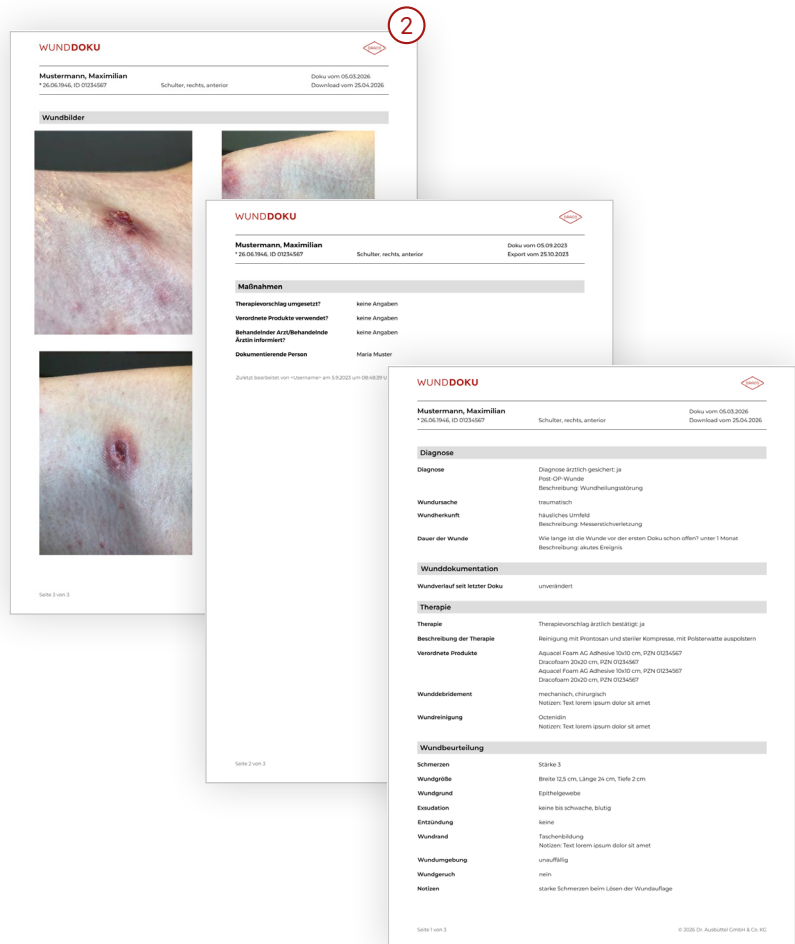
2

WUNDDOKU

Mustermann, Maximilian
* 26.06.1946, ID 01234567
Schulter, rechts, anterior
Doku vom 05.03.2026
Download vom 25.04.2026

Wundbilder

Seite 3 von 3

WUNDDOKU

Mustermann, Maximilian
* 26.06.1946, ID 01234567
Schulter, rechts, anterior
Doku vom 05.09.2023
Export vom 25.10.2023

Maßnahmen

| | |
|---|---|
| Therapievorschlag umgesetzt? | keine Angaben |
| Verordnete Produkte verwendet? | keine Angaben |
| Behandelnder Arzt/Behandelnde Ärztin informiert? | keine Angaben |
| Dokumentierende Person | Maria Muster |

Zuletzt bearbeitet von <Username> am 5.9.2023 um 08:48:39 U

Seite 2 von 3

WUNDDOKU

Mustermann, Maximilian
* 26.06.1946, ID 01234567
Schulter, rechts, anterior
Doku vom 05.03.2026
Download vom 25.04.2026

Diagnose

| | |
|---|---|
| Diagnose | Diagnose ärztlich gesichert: ja<br>Post-OP-Wunde<br>Beschreibung: Wundheilungsstörung |
| Wundursache | traumatisch |
| Wundherkunft | häusliches Umfeld<br>Beschreibung: Messerstichverletzung |
| Dauer der Wunde | Wie lange ist die Wunde vor der ersten Doku schon offen?: unter 1 Monat<br>Beschreibung: akutes Ereignis |

Wunddokumentation

| | |
|---|---|
| Wundverlauf seit letzter Doku | unverändert |

Therapie

| | |
|---|---|
| Therapie | Therapievorschlag ärztlich bestätigt: ja |
| Beschreibung der Therapie | Reinigung mit Prontosan und steriler Kompresse, mit Polsterwatte auspolstern |
| Verordnete Produkte | Aquacel Foam AG Adhesive 10x10 cm, PZN 01234567<br>Dracofoam 20x20 cm, PZN 01234567<br>Aquacel Foam AG Adhesive 10x10 cm, PZN 01234567<br>Dracofoam 20x20 cm, PZN 01234567 |
| Wunddebridement | mechanisch, chirurgisch<br>Notizen: Text lorem ipsum dolor sit amet |
| Wundreinigung | Octenidin<br>Notizen: Text lorem ipsum dolor sit amet |

Wundbeurteilung

| | |
|---|---|
| Schmerzen | Stärke 3 |
| Wundgröße | Breite 12,5 cm, Länge 24 cm, Tiefe 2 cm |
| Wundgrund | Epithelgewebe |
| Exsudation | keine bis schwache, blutig |
| Entzündung | keine |
| Wundrand | Taschenbildung<br>Notizen: Text lorem ipsum dolor sit amet |
| Wundumgebung | unauffällig |
| Wundgeruch | nein |
| Notizen | starke Schmerzen beim Lösen der Wundauflage |

Seite 1 von 3
© 2026 Dr. Ausbüttel GmbH & Co. KG